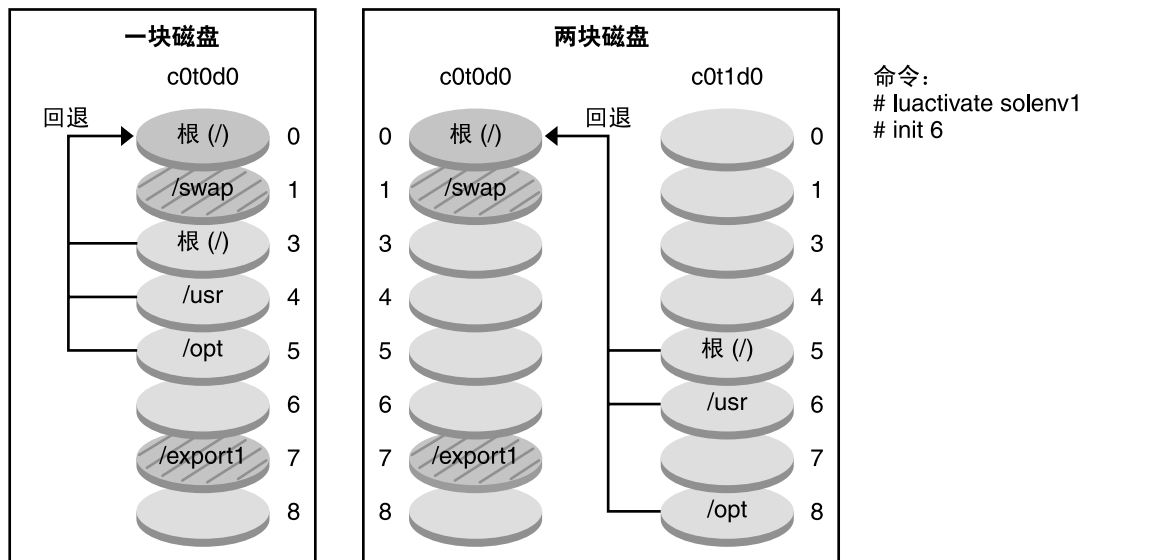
一块磁盘

c0t0d0

回退

根 (/) 0

/swap 1

根 (/) 3

/usr 4

/opt 5

6

/export1 7

8

两块磁盘

c0t0d0

0 根 (/)

1 /swap

3

4

5

6

7 /export1

8

回退

c0t1d0

0

1

3

4

根 (/) 5

/usr 6

7

/opt 8

命令：
# luactivate solenv1
# init 6